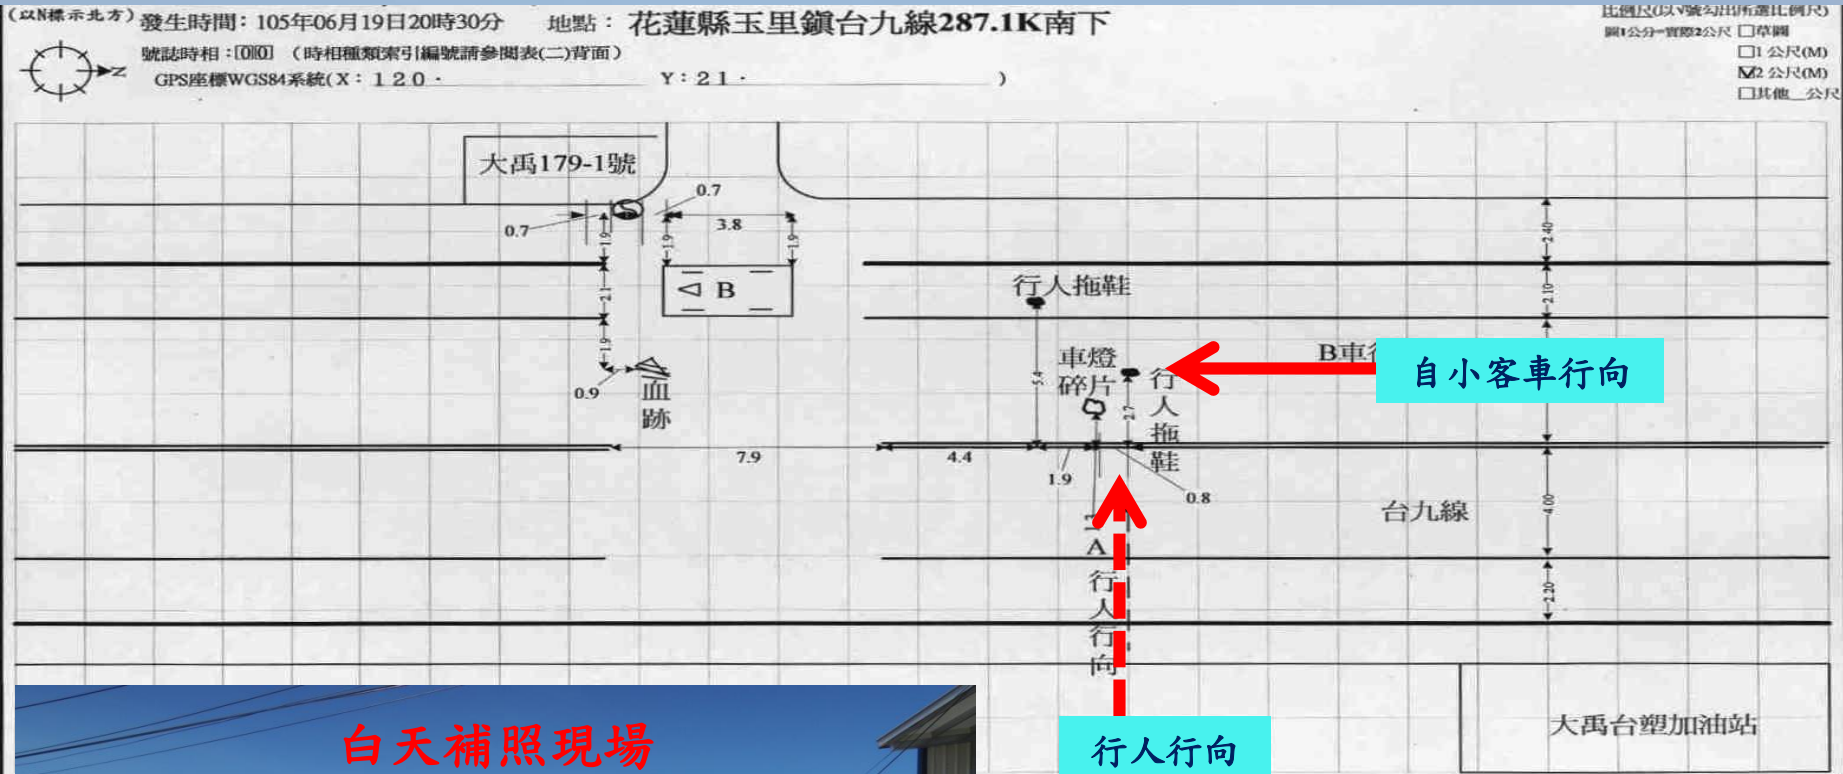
(以N標示北方) 發生時間：105年06月19日20時30分 地點：花蓮縣玉里鎮台九線287.1K南下

號誌時相：[0][0] (時相種類索引編號請參閱表(二)背面)

GPS座標WGS84系統(X：120・ Y：21・ )

比例尺(以V號勾出所選比例尺)
圖1公分=實際2公尺 □草圖
□1 公尺(M)
☑2 公尺(M)
□其他＿公尺

N

大禹179-1號

0.7
0.7
3.8
1.9
1.9
1.9
2.40
B
行人拖鞋
2.10
2.1
B車行
自小客車行向
1.9
0.9
血跡
車燈碎片
行人拖鞋
5.4
2.7
7.9
4.4
1.9
0.8
4.00
台九線
A
行人行向
2.20
大禹台塑加油站
白天補照現場
行人行向